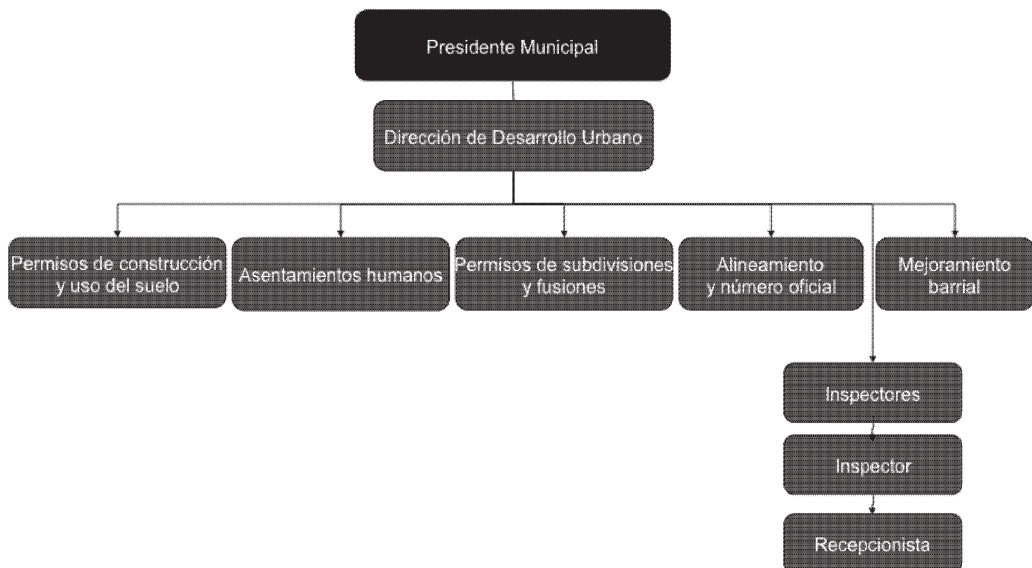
Presidente Municipal

Dirección de Desarrollo Urbano

Permisos de construcción y uso del suelo

Asentamientos humanos

Permisos de subdivisiones y fusiones

Alineamiento y número oficial

Mejoramiento barrial

Inspectores

Inspector

Recepcionista